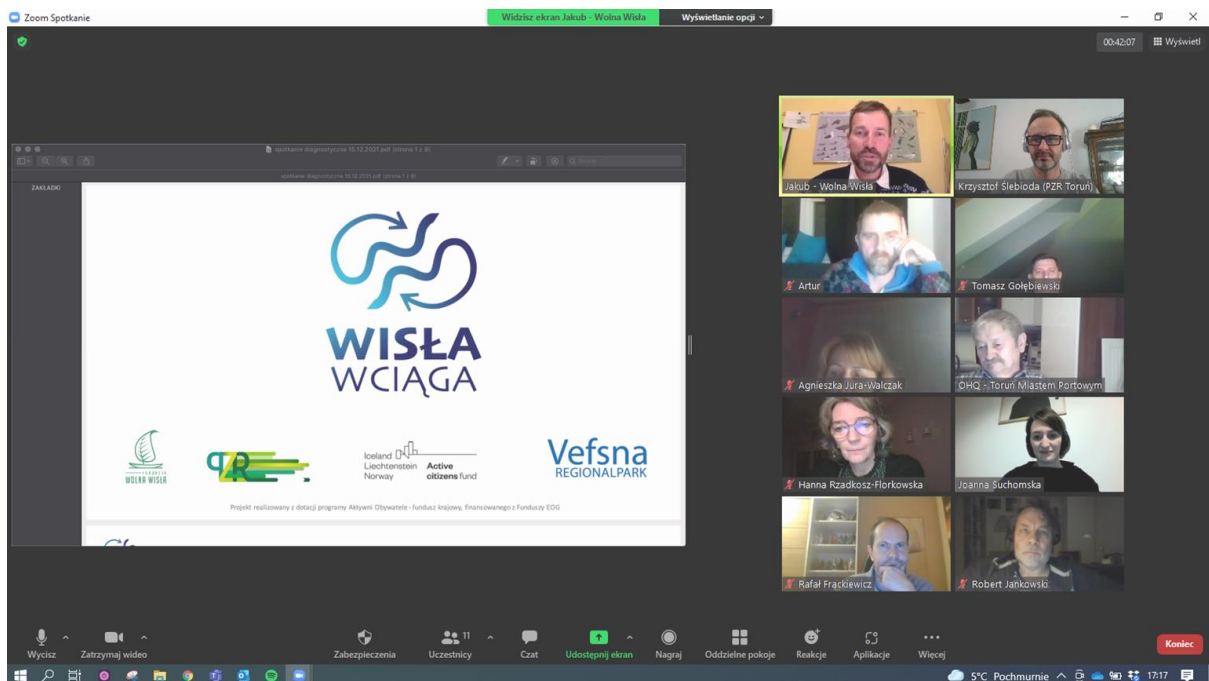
Zoom Spotkanie

Widzisz ekran Jakub - Wolna Wisła

Wyświetlanie opcji

00:42:07

Wyświetl

spotkanie diagnostyczne 15.12.2021.pdf (strona 1 z 8)

ZAKŁADKI

WISŁA WCIĄGA

FUNDACJA WOLNA WISŁA

PZR

Iceland Liechtenstein Norway Active citizens fund

Vefsna REGIONALPARK

Projekt realizowany z dotacji programu Aktywni Obywatele - fundusz krajowy, finansowanego z Funduszy EOG

Jakub - Wolna Wisła

Krzysztof Ślebioda (PZR Toruń)

Artur

Tomasz Gołębiewski

Agnieszka Jura-Walczak

OHQ - Toruń Miastem Portowym

Hanna Rzadkosz-Florkowska

Joanna Suchomska

Rafał Frąckiewicz

Robert Jankowski

Wycisz

Zatrzymaj wideo

Zabezpieczenia

Uczestnicy 11

Czat

Udostępnij ekran

Nagraj

Oddzielne pokoje

Reakcje

Aplikacje

Więcej

Koniec

5°C Pochmurnie

17:17